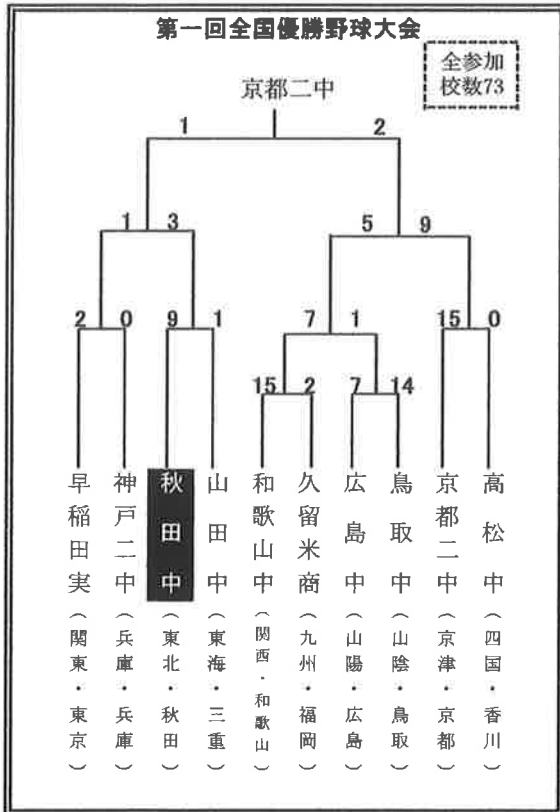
第一回全国優勝野球大会

全参加校数73

京都二中

1 2

1 3 5 9

2 0 9 1 7 1 15 0

15 2 7 14

早稲田実（関東・東京）
神戸二中（兵庫・兵庫）
秋田中（東北・秋田）
山田中（東海・三重）
和歌山中（関西・和歌山）
久留米商（九州・福岡）
広島中（山陽・広島）
鳥取中（山陰・鳥取）
京都二中（京津・京都）
高松中（四国・香川）